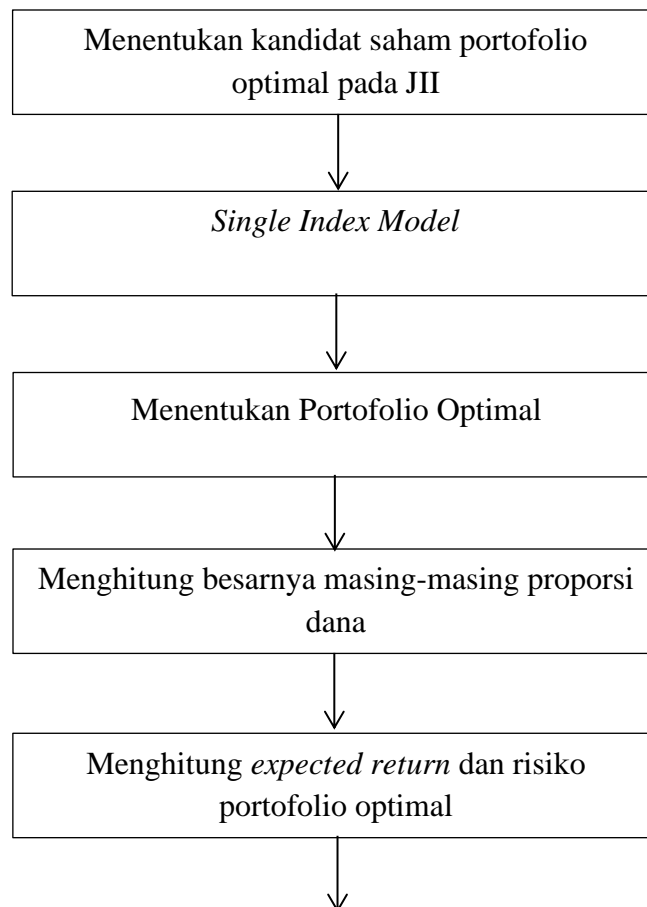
Menentukan kandidat saham portofolio optimal pada JII

Single Index Model

Menentukan Portofolio Optimal

Menghitung besarnya masing-masing proporsi dana

Menghitung expected return dan risiko portofolio optimal